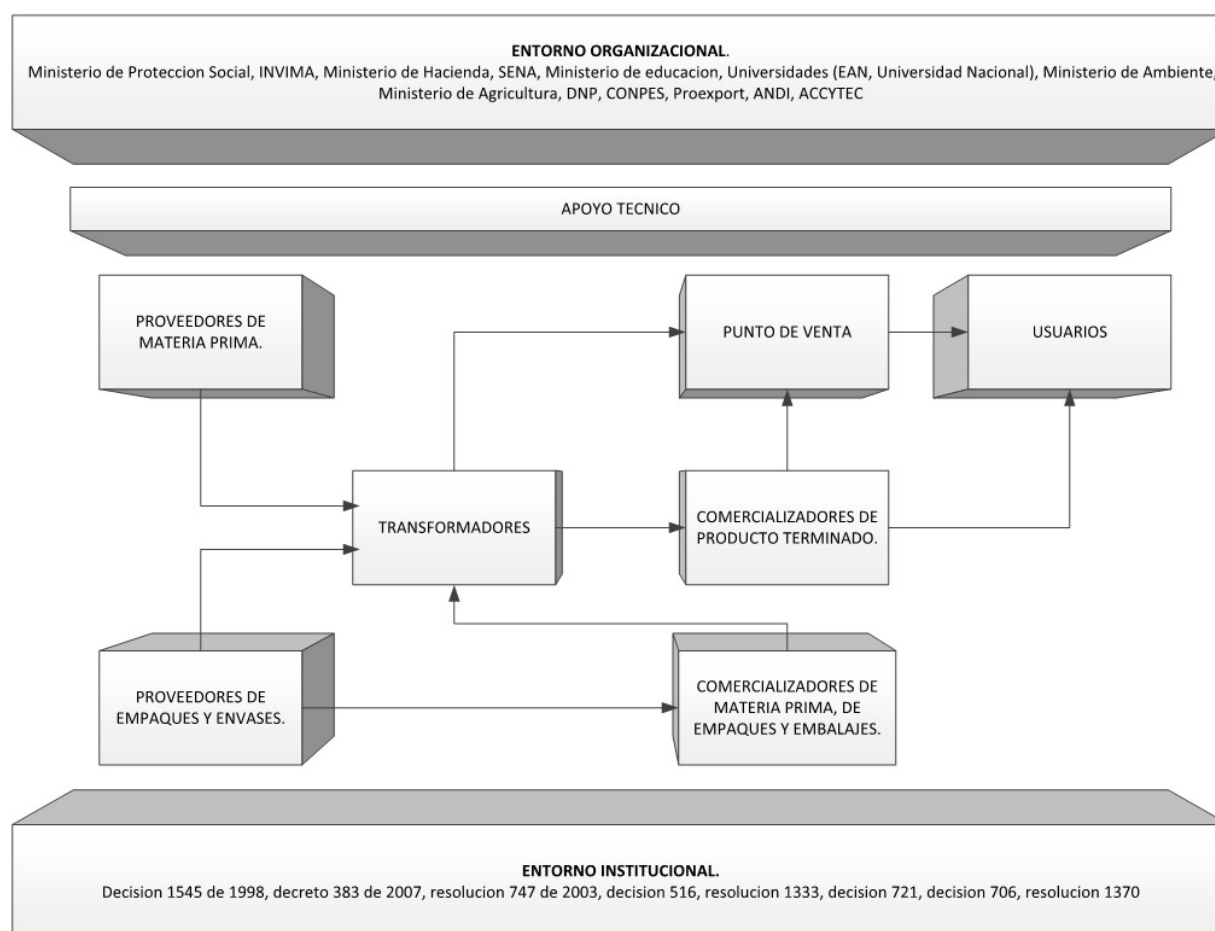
**ENTORNO ORGANIZACIONAL.**
Ministerio de Proteccion Social, INVIMA, Ministerio de Hacienda, SENA, Ministerio de educacion, Universidades (EAN, Universidad Nacional), Ministerio de Ambiente, Ministerio de Agricultura, DNP, CONPES, Proexport, ANDI, ACCYTEC

APOYO TECNICO

PROVEEDORES DE MATERIA PRIMA.

PUNTO DE VENTA

USUARIOS

TRANSFORMADORES

COMERCIALIZADORES DE PRODUCTO TERMINADO.

PROVEEDORES DE EMPAQUES Y ENVASES.

COMERCIALIZADORES DE MATERIA PRIMA, DE EMPAQUES Y EMBALAJES.

**ENTORNO INSTITUCIONAL.**
Decision 1545 de 1998, decreto 383 de 2007, resolucion 747 de 2003, decision 516, resolucion 1333, decision 721, decision 706, resolucion 1370